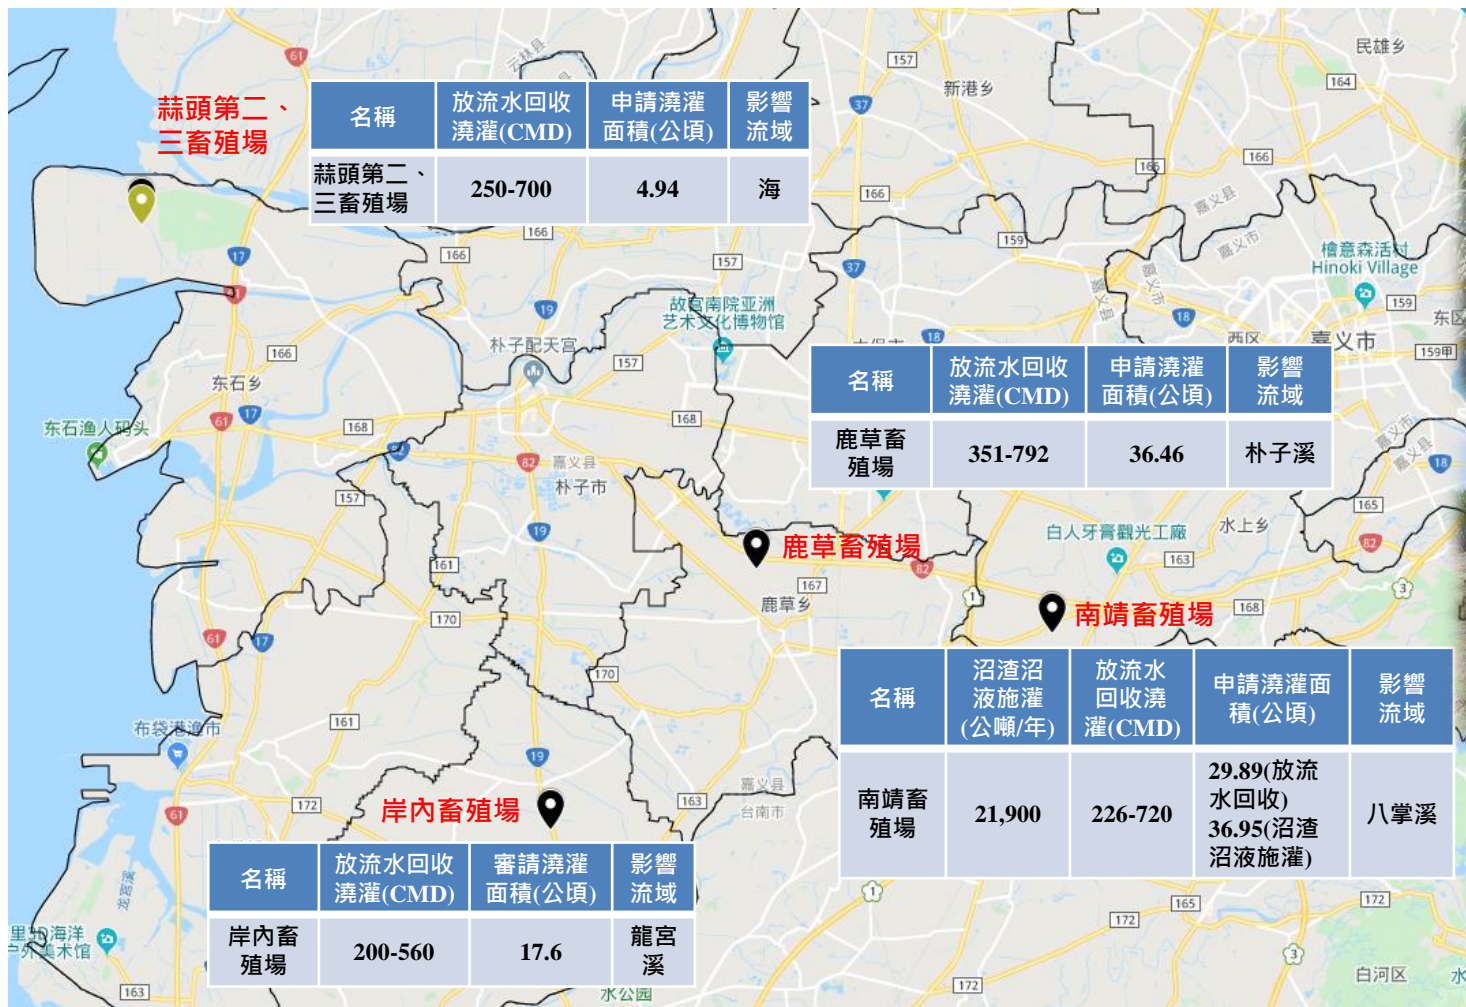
蒜頭第二、三畜殖場

| 名稱 | 放流水回收澆灌(CMD) | 申請澆灌面積(公頃) | 影響流域 |
|---|---|---|---|
| 蒜頭第二、三畜殖場 | 250-700 | 4.94 | 海 |

鹿草畜殖場

| 名稱 | 放流水回收澆灌(CMD) | 申請澆灌面積(公頃) | 影響流域 |
|---|---|---|---|
| 鹿草畜殖場 | 351-792 | 36.46 | 朴子溪 |

南靖畜殖場

| 名稱 | 沼渣沼液施灌(公噸/年) | 放流水回收澆灌(CMD) | 申請澆灌面積(公頃) | 影響流域 |
|---|---|---|---|---|
| 南靖畜殖場 | 21,900 | 226-720 | 29.89(放流水回收) 36.95(沼渣沼液施灌) | 八掌溪 |

岸內畜殖場

| 名稱 | 放流水回收澆灌(CMD) | 審請澆灌面積(公頃) | 影響流域 |
|---|---|---|---|
| 岸內畜殖場 | 200-560 | 17.6 | 龍宮溪 |

民雄乡 新港乡 嘉义县 嘉义市 檜意森活村 Hinoki Village 东区 西区 嘉义市 故宫南院亚洲艺术文化博物馆 朴子配天宫 东石乡 东石渔人码头 嘉义县 朴子市 白人牙膏觀光工廠 水上乡 鹿草乡 布袋港渔市 嘉义县 台南市 白河区 水公园 61 157 164 166 37 159 17 19 18 168 82 170 161 167 163 165 172 1 3 165